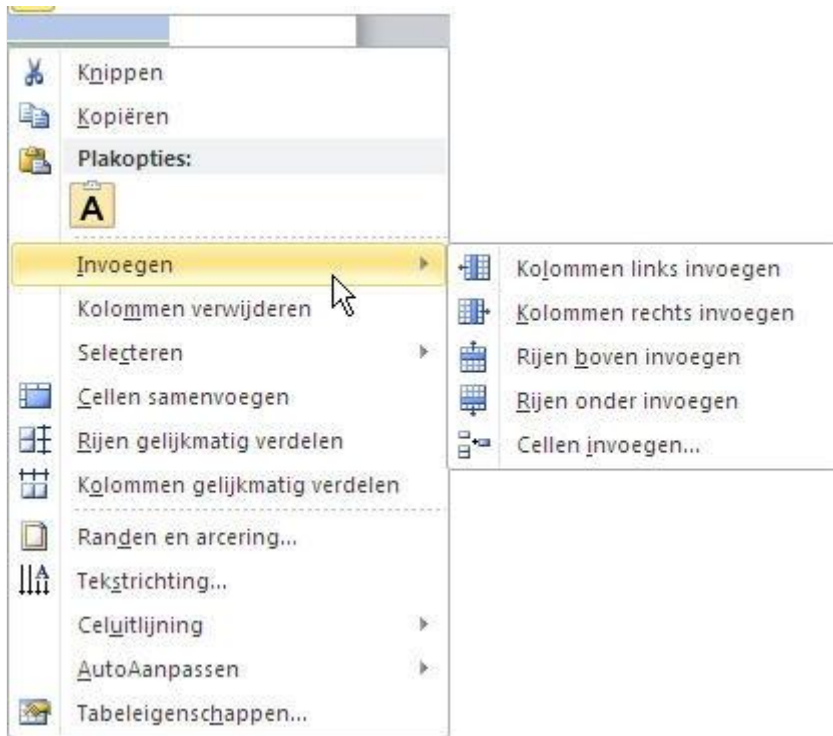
Knippen
Kopiëren
Plakopties:
A
Invoegen
Kolommen verwijderen
Selecteren
Cellen samenvoegen
Rijen gelijkmatig verdelen
Kolommen gelijkmatig verdelen
Randen en arcering...
Tekstrichting...
Celuitlijning
AutoAanpassen
Tabeleigenschappen...

Kolommen links invoegen
Kolommen rechts invoegen
Rijen boven invoegen
Rijen onder invoegen
Cellen invoegen...